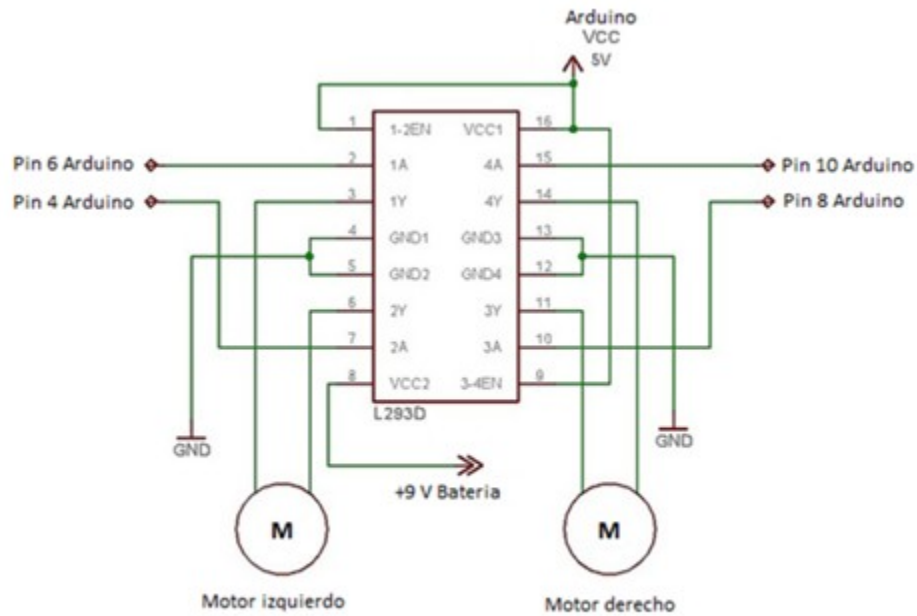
Arduino
VCC
5V

1 1-2EN
2 1A
3 1Y
4 GND1
5 GND2
6 2Y
7 2A
8 VCC2

16 VCC1
15 4A
14 4Y
13 GND3
12 GND4
11 3Y
10 3A
9 3-4EN

L293D

Pin 6 Arduino
Pin 4 Arduino
Pin 10 Arduino
Pin 8 Arduino

GND
GND

+9 V Bateria

M
M

Motor izquierdo
Motor derecho